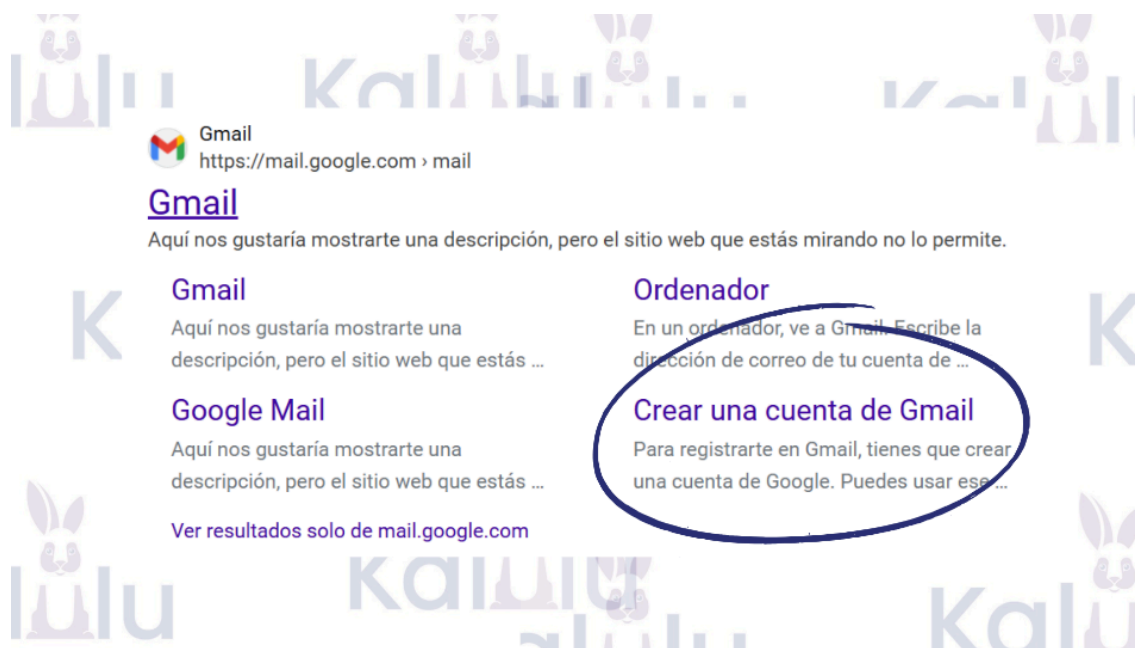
Gmail
https://mail.google.com › mail

Gmail

Aquí nos gustaría mostrarte una descripción, pero el sitio web que estás mirando no lo permite.

Gmail
Aquí nos gustaría mostrarte una descripción, pero el sitio web que estás ...

Ordenador
En un ordenador, ve a Gmail. Escribe la dirección de correo de tu cuenta de ...

Google Mail
Aquí nos gustaría mostrarte una descripción, pero el sitio web que estás ...

Crear una cuenta de Gmail
Para registrarte en Gmail, tienes que crear una cuenta de Google. Puedes usar ese ...

Ver resultados solo de mail.google.com

Kalulu